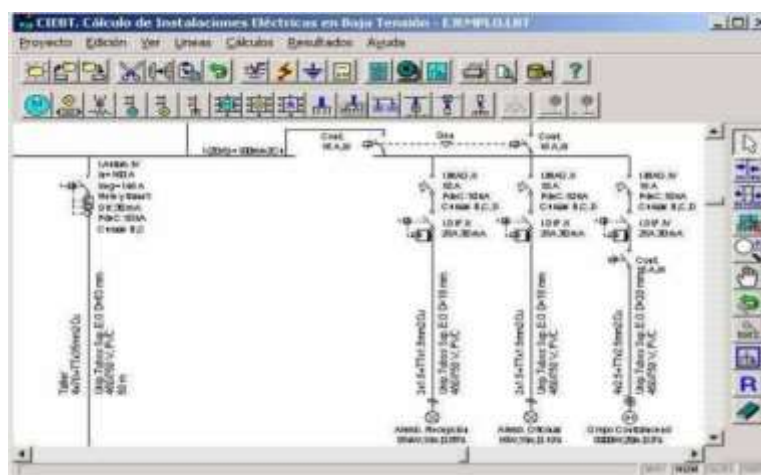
CIEBT. Cálculo de Instalaciones Eléctricas en Baja Tensión - EJEMPLO.EBT

Proyecto Edición Ver Líneas Cálculos Resultados Ayuda

Conf. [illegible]

Dos

Conf. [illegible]

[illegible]

Taller

Alimb. Recepción

Alimb. Oficinas

Grupo Contadores

R